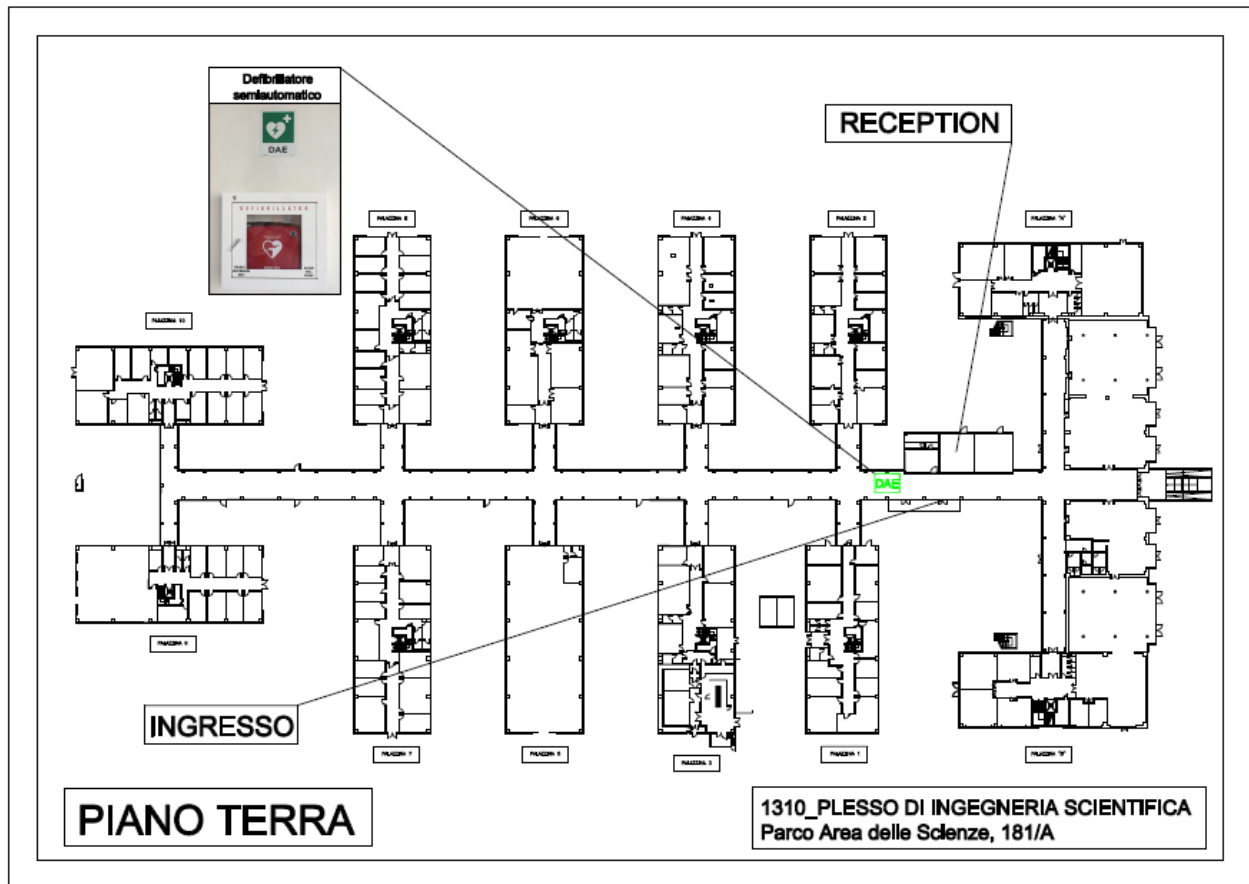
Defibrillatore semiautomatico

DAE

DEFIBRILLATOR

RECEPTION

PALAZZINA 8

PALAZZINA 6

PALAZZINA 4

PALAZZINA 2

PALAZZINA "A"

PALAZZINA 10

DAE

PALAZZINA 9

INGRESSO

PALAZZINA 7

PALAZZINA 5

PALAZZINA 3

PALAZZINA 1

PALAZZINA "B"

PIANO TERRA

1310_PLESSO DI INGEGNERIA SCIENTIFICA
Parco Area delle Scienze, 181/A